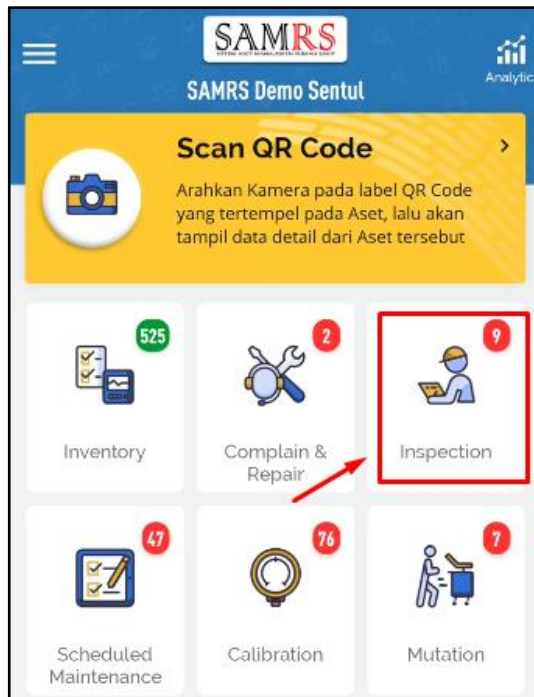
SAMRS
SISTEM ASET MANAJEMEN RUMAH SAKIT

Analytic

SAMRS Demo Sentul

Scan QR Code
Arahkan Kamera pada label QR Code yang tertempel pada Aset, lalu akan tampil data detail dari Aset tersebut

525
Inventory

2
Complain & Repair

9
Inspection

47
Scheduled Maintenance

76
Calibration

7
Mutation